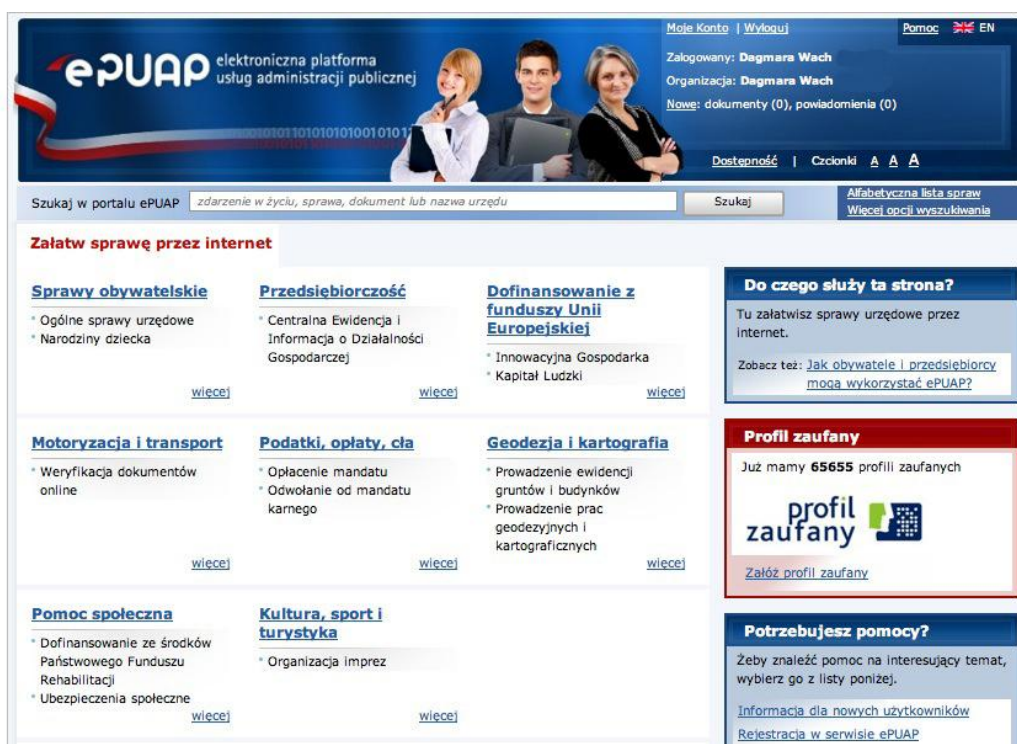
ePUAP elektroniczna platforma usług administracji publicznej

10101011010101010010101

Moje Konto | Wyloguj

Pomoc EN

Zalogowany: Dagmara Wach
Organizacja: Dagmara Wach
Nowe: dokumenty (0), powiadomienia (0)

Dostępność | Czcionki A A A

Szukaj w portalu ePUAP zdarzenie w życiu, sprawa, dokument lub nazwa urzędu Szukaj

Alfabetyczna lista spraw
Więcej opcji wyszukiwania

Załatw sprawę przez internet

Sprawy obywatelskie
Ogólne sprawy urzędowe
Narodziny dziecka
więcej

Przedsiębiorczość
Centralna Ewidencja i Informacja o Działalności Gospodarczej
więcej

Dofinansowanie z funduszy Unii Europejskiej
Innowacyjna Gospodarka
Kapitał Ludzki
więcej

Motoryzacja i transport
Weryfikacja dokumentów online
więcej

Podatki, opłaty, cła
Opłacenie mandatu
Odwołanie od mandatu karnego
więcej

Geodezja i kartografia
Prowadzenie ewidencji gruntów i budynków
Prowadzenie prac geodezyjnych i kartograficznych
więcej

Pomoc społeczna
Dofinansowanie ze środków Państwowego Funduszu Rehabilitacji
Ubezpieczenia społeczne
więcej

Kultura, sport i turystyka
Organizacja imprez
więcej

Do czego służy ta strona?
Tu załatwisz sprawy urzędowe przez internet.
Zobacz też: Jak obywatele i przedsiębiorcy mogą wykorzystać ePUAP?

Profil zaufany
Już mamy 65655 profili zaufanych
profil zaufany
Załóż profil zaufany

Potrzebujesz pomocy?
Żeby znaleźć pomoc na interesujący temat, wybierz go z listy poniżej.
Informacja dla nowych użytkowników
Rejestracja w serwisie ePUAP